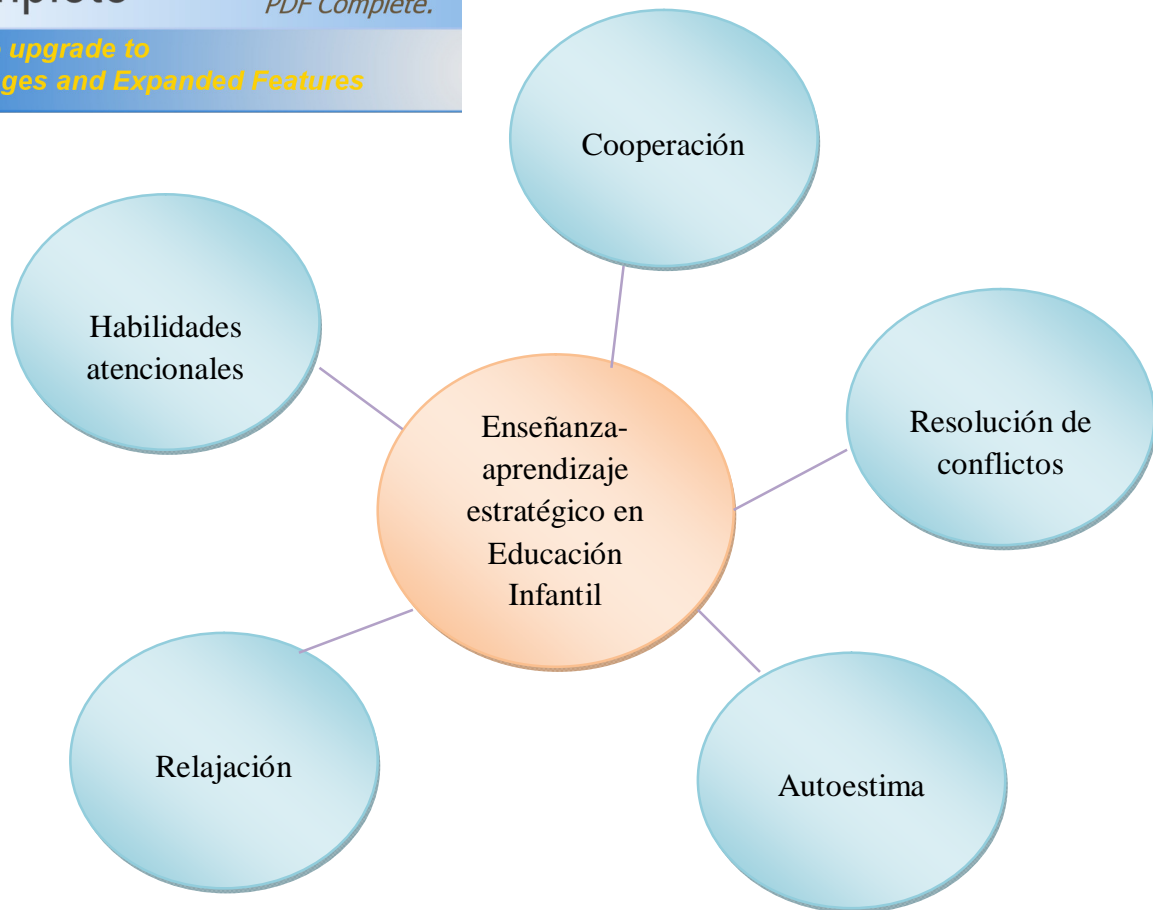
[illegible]plete PDF Complete.
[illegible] upgrade to
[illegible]ges and Expanded Features

Cooperación

Habilidades atencionales

Enseñanza-aprendizaje estratégico en Educación Infantil

Resolución de conflictos

Relajación

Autoestima